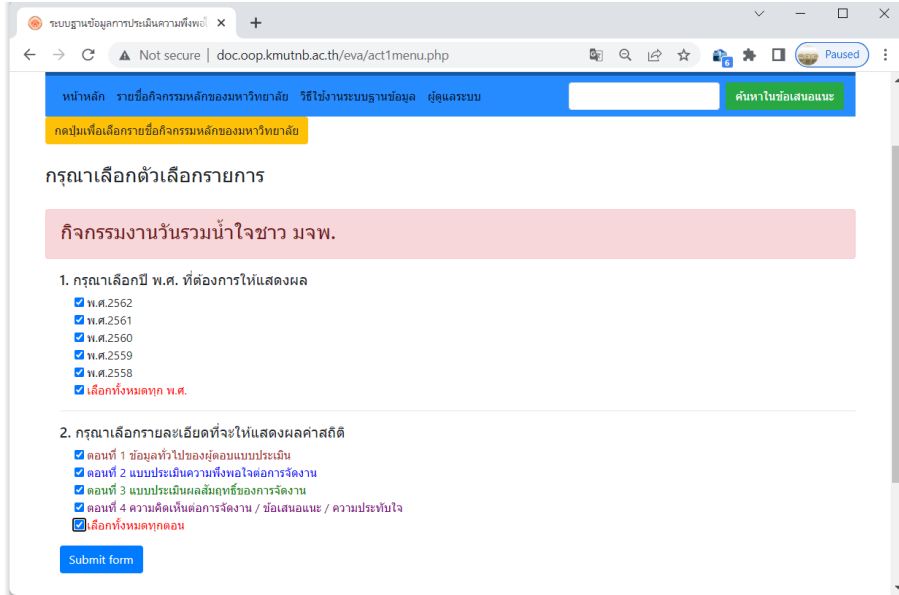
ระบบฐานข้อมูลการประเมินความพึงพอใ ×
+
Not secure | doc.oop.kmutnb.ac.th/eva/act1menu.php
6
Paused

หน้าหลัก รายชื่อกิจกรรมหลักของมหาวิทยาลัย วิธีใช้งานระบบฐานข้อมูล ผู้ดูแลระบบ
ค้นหาในข้อเสนอแนะ

กดปุ่มเพื่อเลือกรายชื่อกิจกรรมหลักของมหาวิทยาลัย

กรุณาเลือกตัวเลือกรายการ

กิจกรรมงานวันรวมน้ำใจชาว มจพ.

1. กรุณาเลือกปี พ.ศ. ที่ต้องการให้แสดงผล

พ.ศ.2562
พ.ศ.2561
พ.ศ.2560
พ.ศ.2559
พ.ศ.2558
เลือกทั้งหมดทุก พ.ศ.

2. กรุณาเลือกรายละเอียดที่จะให้แสดงผลค่าสถิติ

ตอนที่ 1 ข้อมูลทั่วไปของผู้ตอบแบบประเมิน
ตอนที่ 2 แบบประเมินความพึงพอใจต่อการจัดงาน
ตอนที่ 3 แบบประเมินผลสัมฤทธิ์ของการจัดงาน
ตอนที่ 4 ความคิดเห็นต่อการจัดงาน / ข้อเสนอแนะ / ความประทับใจ
เลือกทั้งหมดทุกตอน

Submit form